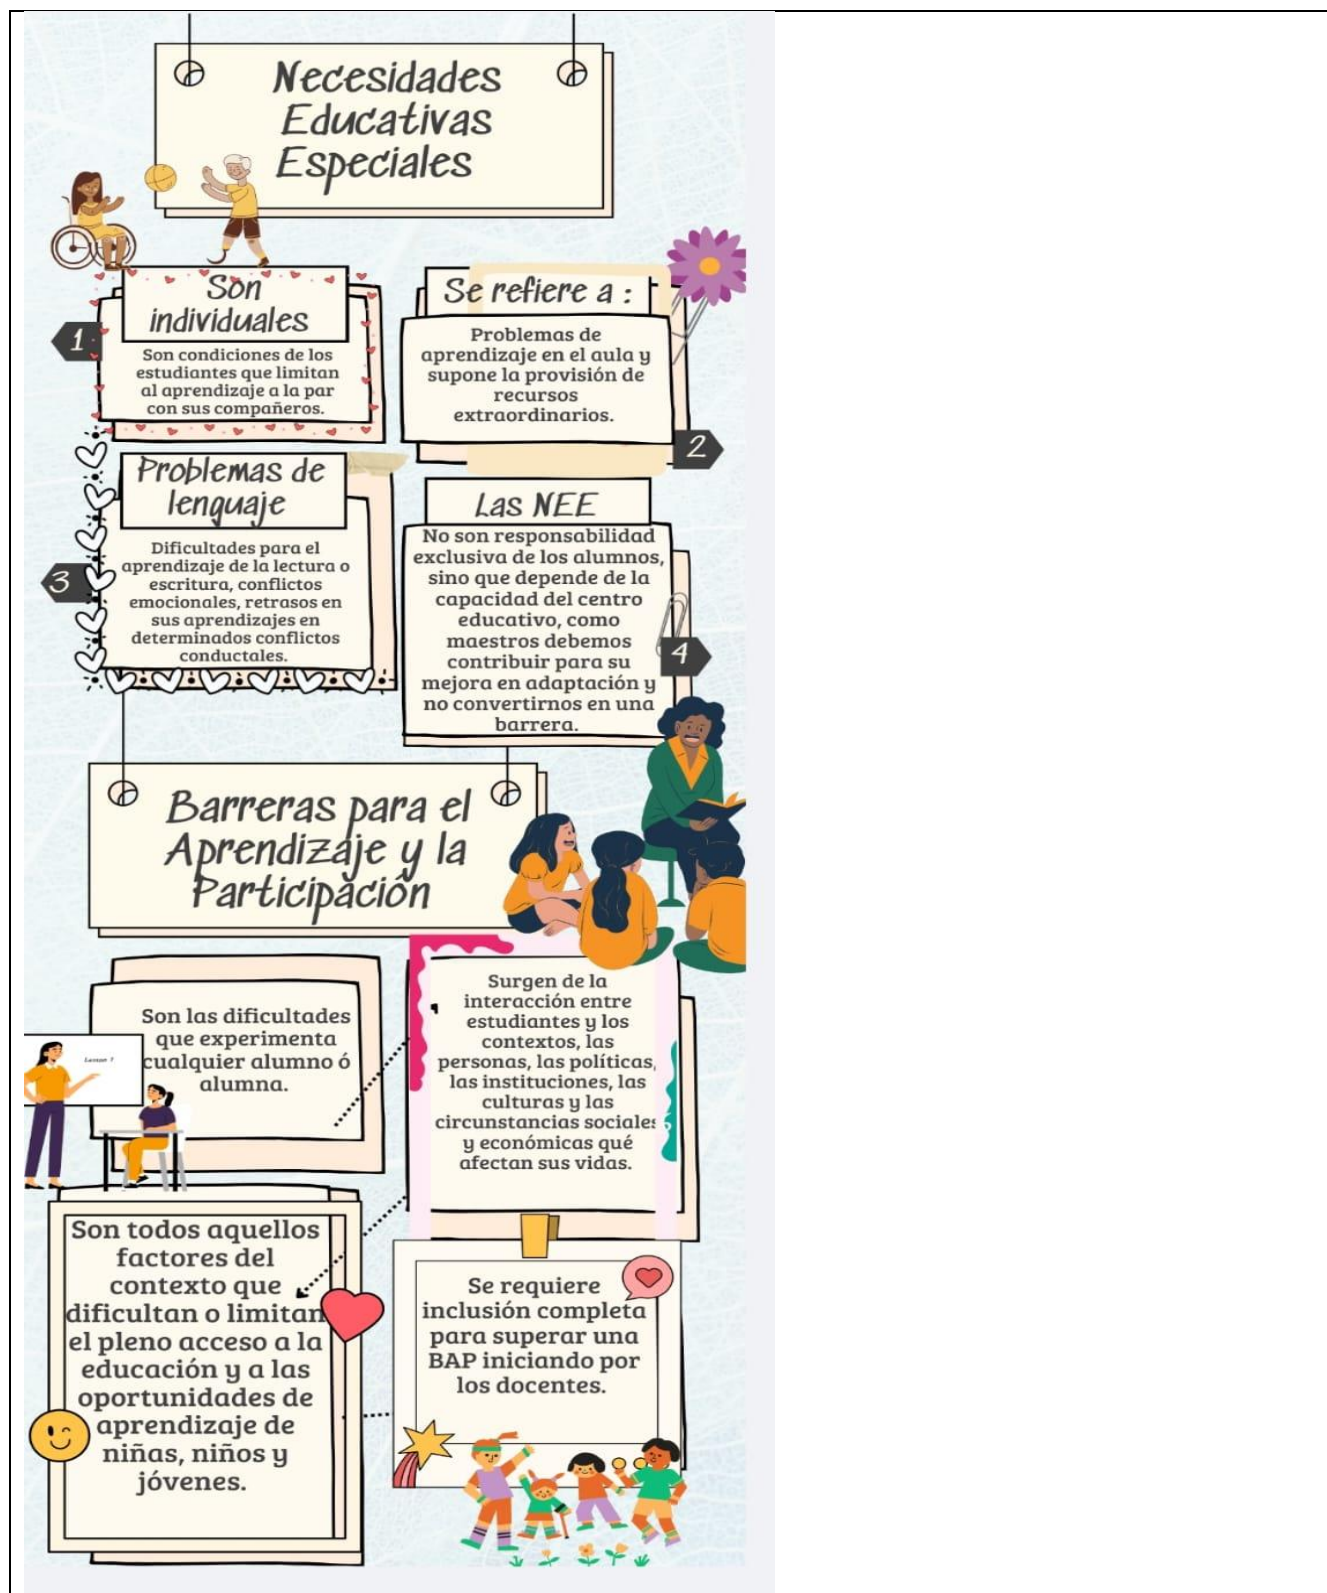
Necesidades Educativas Especiales

Son individuales

1

Son condiciones de los estudiantes que limitan al aprendizaje a la par con sus compañeros.

Se refiere a :

Problemas de aprendizaje en el aula y supone la provisión de recursos extraordinarios.

2

Problemas de lenguaje

3

Dificultades para el aprendizaje de la lectura o escritura, conflictos emocionales, retrasos en sus aprendizajes en determinados conflictos conductales.

Las NEE

No son responsabilidad exclusiva de los alumnos, sino que depende de la capacidad del centro educativo, como maestros debemos contribuir para su mejora en adaptación y no convertirnos en una barrera.

4

Barreras para el Aprendizaje y la Participación

Son las dificultades que experimenta cualquier alumno ó alumna.

Lesson 1

Surgen de la interacción entre estudiantes y los contextos, las personas, las políticas, las instituciones, las culturas y las circunstancias sociales y económicas qué afectan sus vidas.

Son todos aquellos factores del contexto que dificultan o limitan el pleno acceso a la educación y a las oportunidades de aprendizaje de niñas, niños y jóvenes.

Se requiere inclusión completa para superar una BAP iniciando por los docentes.